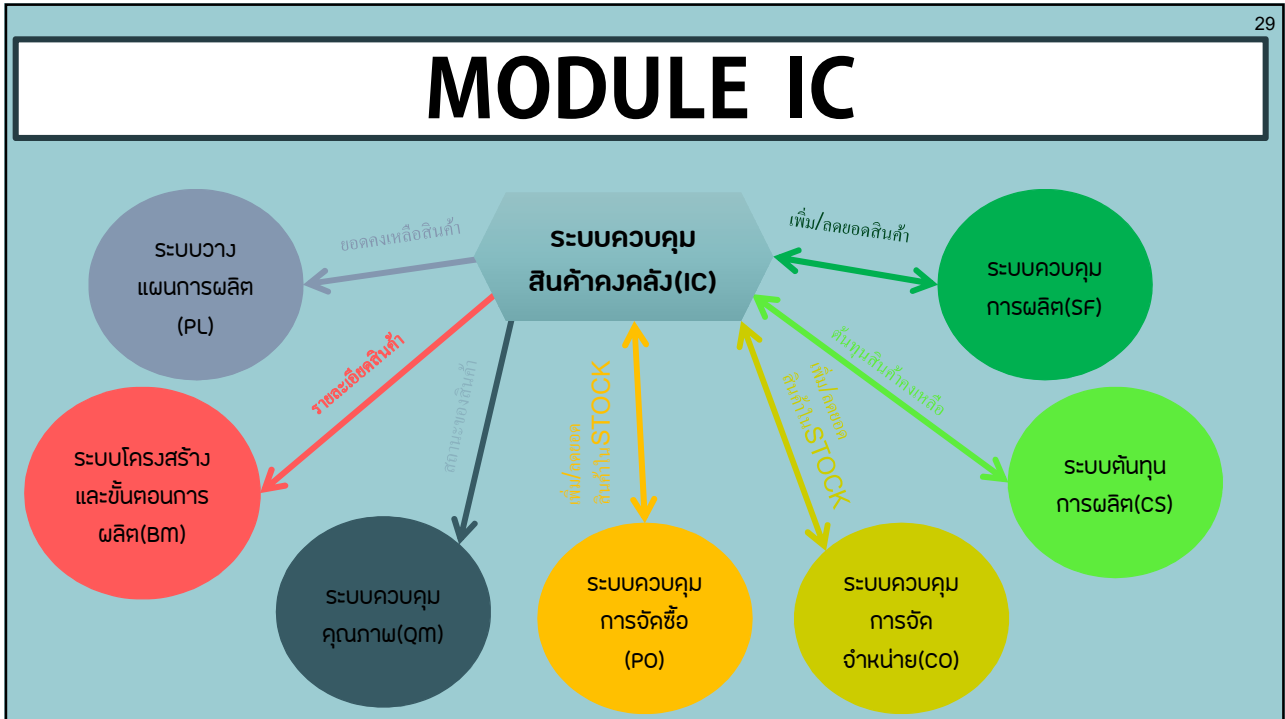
29

MODULE IC

ระบบควบคุม สินค้าคงคลัง(IC)

ขอดคงเหลือสินค้า

ระบบวาง แผนการผลิต (PL)

เพิ่ม/ลดยอดสินค้า

ระบบควบคุม การผลิต(SF)

รายละเอียดสินค้า

ระบบโครงสร้าง และขั้นตอนการ ผลิต(BM)

สถานะของสินค้า

ระบบควบคุม คุณภาพ(QM)

เพิ่ม/ลดยอด สินค้าในSTOCK

ระบบควบคุม การจัดซื้อ (PO)

เพิ่ม/ลดยอด สินค้าในSTOCK

ระบบควบคุม การจัด จำหน่าย(CO)

ต้นทุนสินค้าคงเหลือ

ระบบต้นทุน การผลิต(CS)